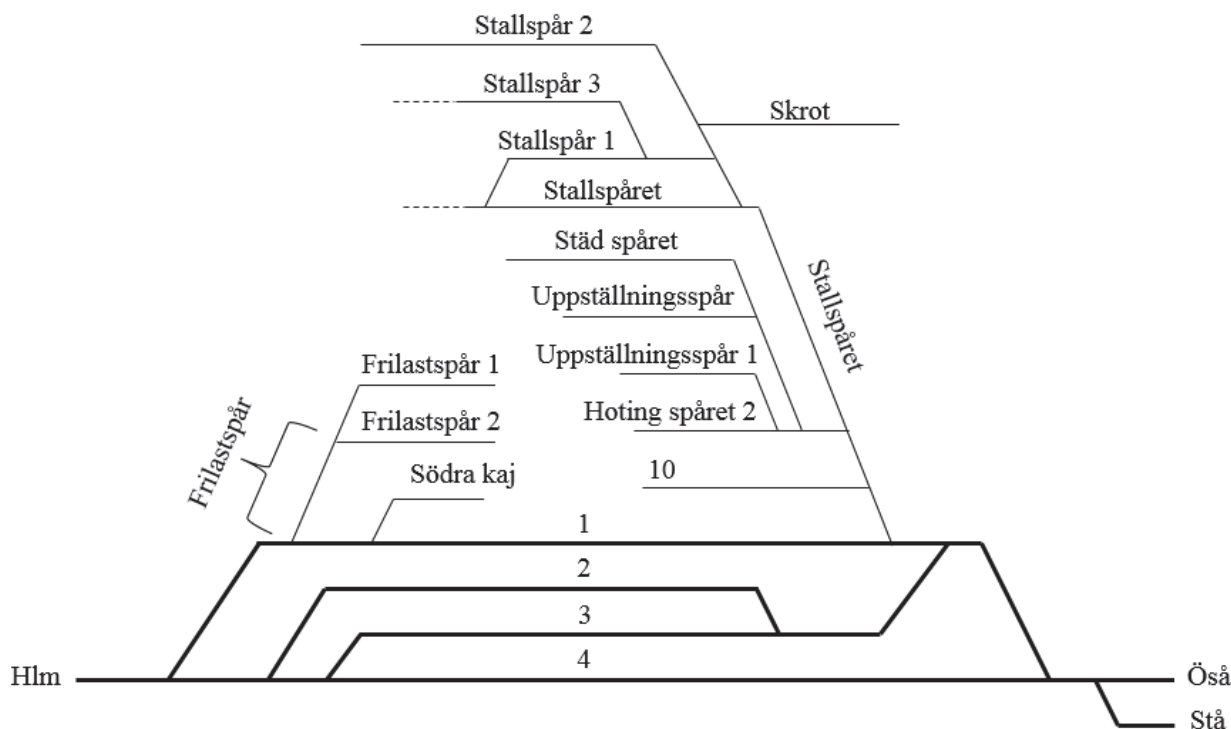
Stallspår 2
Stallspår 3
Skrot
Stallspår 1
Stallspåret
Städ spåret
Stallspåret
Uppställningsspår
Uppställningsspår 1
Frilastspår 1
Frilastspår 2
Frilastspår
Hoting spåret 2
10
Södra kaj
1
2
3
4
Hlm
Öså
Stå